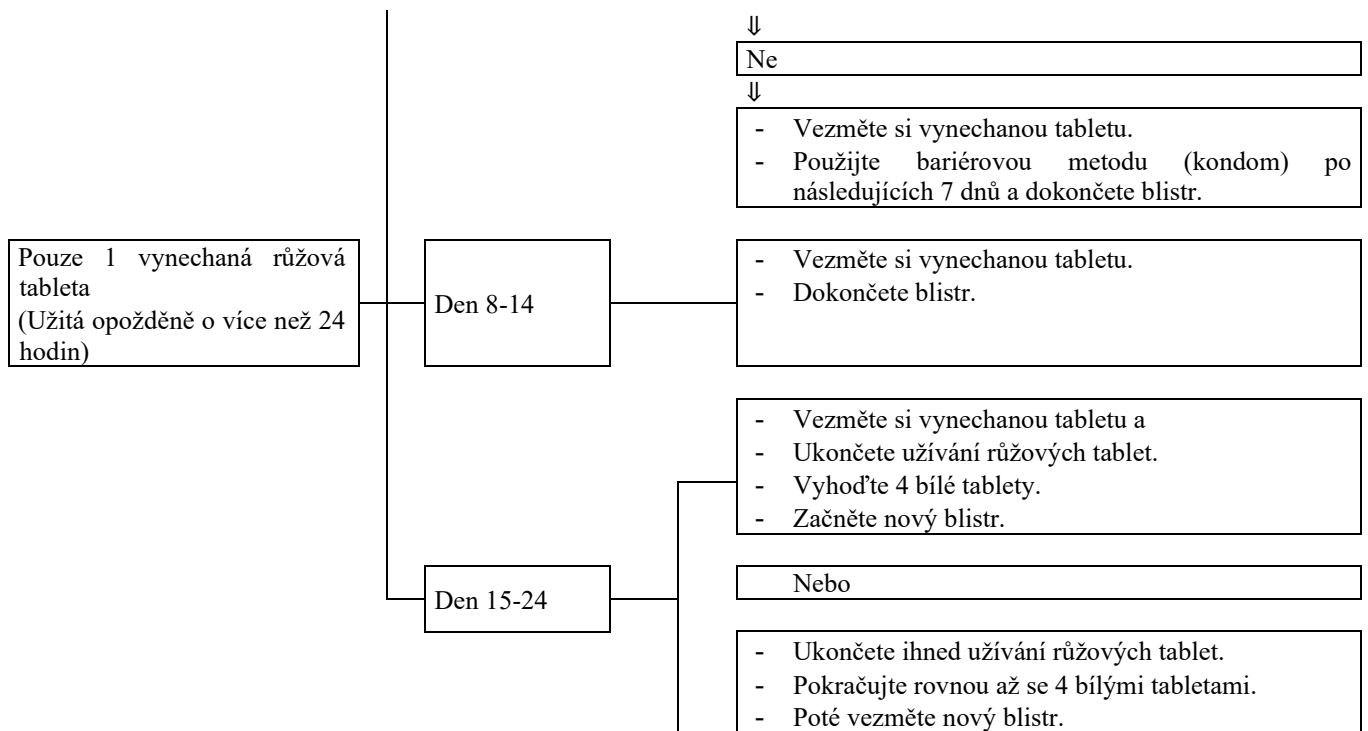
⇓

Ne

⇓

- Vezměte si vynechanou tabletu.
- Použijte bariérovou metodu (kondom) po následujících 7 dnů a dokončete blistr.

Pouze 1 vynechaná růžová tableta (Užitá opožděně o více než 24 hodin)

Den 8-14

- Vezměte si vynechanou tabletu.
- Dokončete blistr.

- Vezměte si vynechanou tabletu a
- Ukončete užívání růžových tablet.
- Vyhoďte 4 bílé tablety.
- Začněte nový blistr.

Den 15-24

Nebo

- Ukončete ihned užívání růžových tablet.
- Pokračujte rovnou až se 4 bílými tabletami.
- Poté vezměte nový blistr.